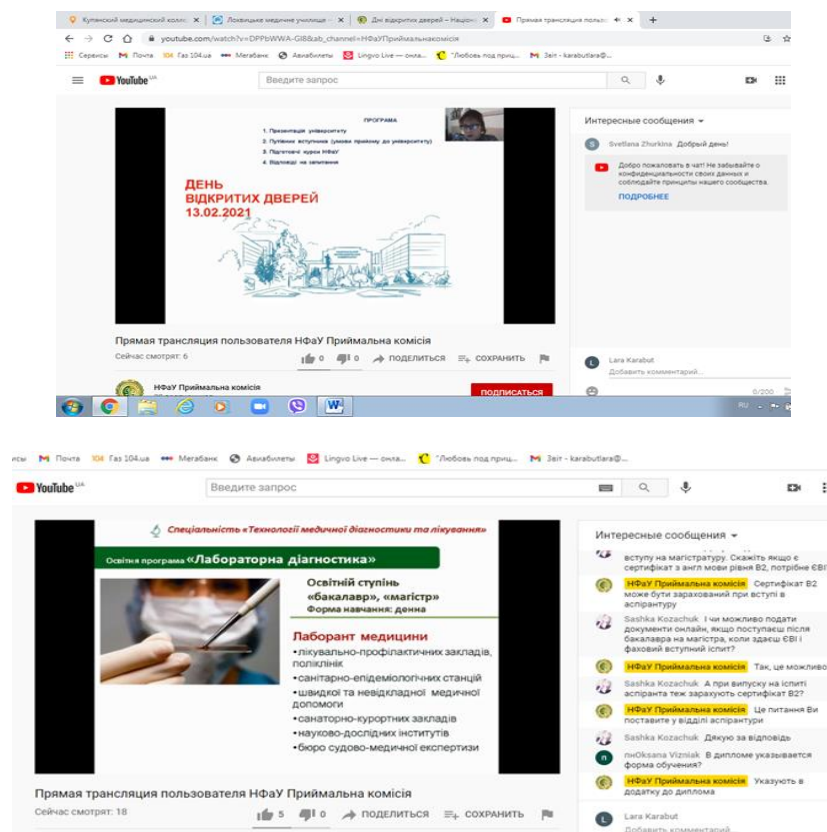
Купянский медицинский колл | Лохвицьке медичне училище | Дні відкритих дверей – Націон | Прямая трансляция польз

youtube.com/watch?v=DPPbWWA-GI8&ab_channel=НФаУПриймальнакомісія

Сервисы | Почта | Газ 104.ua | Мегабанк | Авиабилеты | Lingvo Live — онла... | "Любовь под приц... | Звіт - karabutlara@...

YouTube UA

Введите запрос

ПРОГРАМА

1. Презентація університету
2. Путівник вступника (умови прийому до університету)
3. Підготовчі курси НФаУ
4. Відповіді на запитання

ДЕНЬ ВІДКРИТИХ ДВЕРЕЙ 13.02.2021

Прямая трансляция пользователя НФаУ Приймальна комісія

Сейчас смотрят: 6

0 | 0 | ПОДЕЛИТЬСЯ | СОХРАНИТЬ

НФаУ Приймальна комісія

ПОДПИСАТЬСЯ

Интересные сообщения

Svetlana Zhurkina Добрый день!

Добро пожаловать в чат! Не забывайте о конфиденциальности своих данных и соблюдайте принципы нашего сообщества.

ПОДРОБНЕЕ

Lara Karabut
Добавить комментарий...

0/200

RU

Сервисы | Почта | Газ 104.ua | Мегабанк | Авиабилеты | Lingvo Live — онла... | "Любовь под приц... | Звіт - karabutlara@...

YouTube UA

Введите запрос

Спеціальність «Технології медичної діагностики та лікування»

Освітня програма «Лабораторна діагностика»

Освітній ступінь «бакалавр», «магістр»
Форма навчання: денна

Лаборант медицини
•лікувально-профілактичних закладів, поліклінік
•санітарно-епідеміологічних станцій
•швидкої та невідкладної медичної допомоги
•санаторно-курортних закладів
•науково-дослідних інститутів
•бюро судово-медичної експертизи

Прямая трансляция пользователя НФаУ Приймальна комісія

Сейчас смотрят: 18

5 | 0 | ПОДЕЛИТЬСЯ | СОХРАНИТЬ

Интересные сообщения

вступу на магістратуру. Скажіть якщо є сертифікат з англ мови рівня В2, потрібне ЄВІ

НФаУ Приймальна комісія Сертифікат В2 може бути зарахований при вступі в аспірантуру

Sashka Kozachuk І чи можливо подати документи онлайн, якщо поступаєш після бакалавра на магістра, коли здаєш ЄВІ і фаховий вступний іспит?

НФаУ Приймальна комісія Так, це можливо

Sashka Kozachuk А при випуску на іспиті аспіранта теж зарахують сертифікат В2?

НФаУ Приймальна комісія Це питання Ви поставите у відділі аспірантури

Sashka Kozachuk Дякую за відповідь

пнOksana Vizniak В дипломе указывается форма обучения?

НФаУ Приймальна комісія Указують в додатку до диплома

Lara Karabut
Добавить комментарий